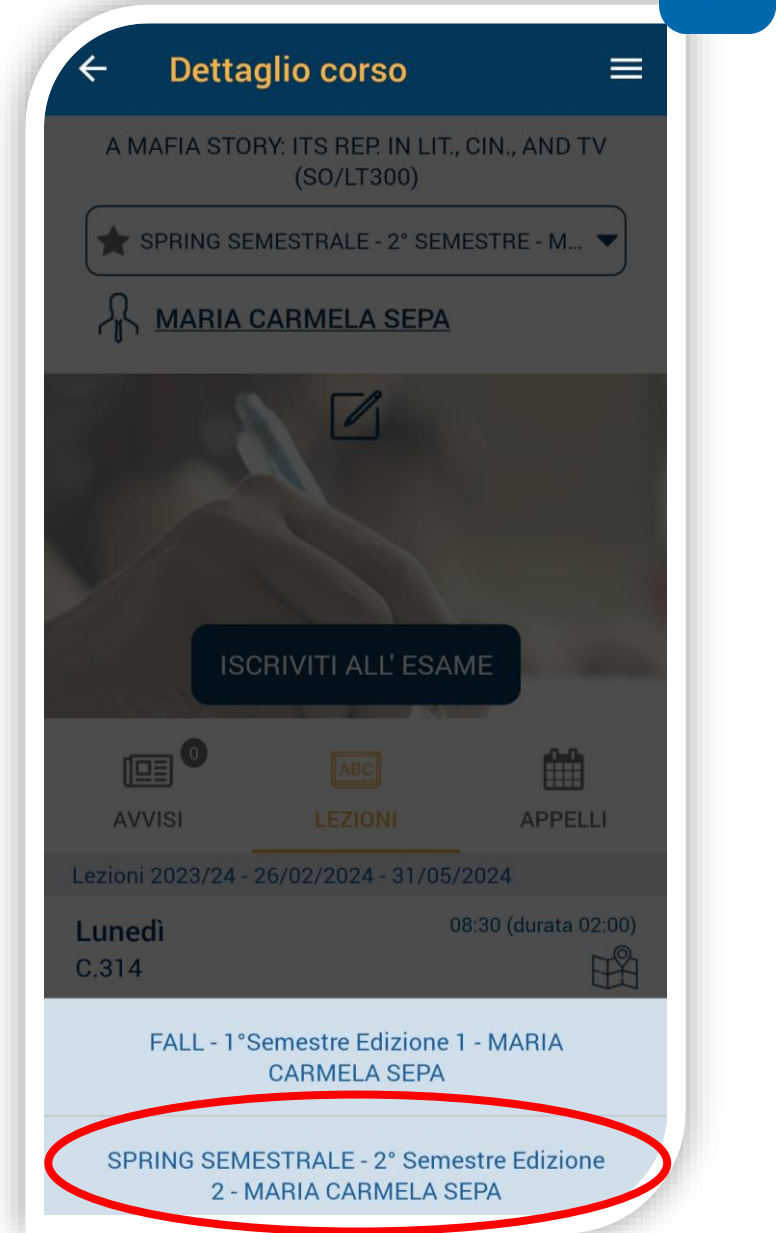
Dettaglio corso

A MAFIA STORY: ITS REP. IN LIT., CIN., AND TV (SO/LT300)

SPRING SEMESTRALE - 2° SEMESTRE - M...

MARIA CARMELA SEPA

ISCRIVITI ALL' ESAME

0
AVVISI

ABC
LEZIONI

APPELLI

Lezioni 2023/24 - 26/02/2024 - 31/05/2024

Lunedì
C.314

08:30 (durata 02:00)

FALL - 1°Semestre Edizione 1 - MARIA CARMELA SEPA

SPRING SEMESTRALE - 2° Semestre Edizione 2 - MARIA CARMELA SEPA